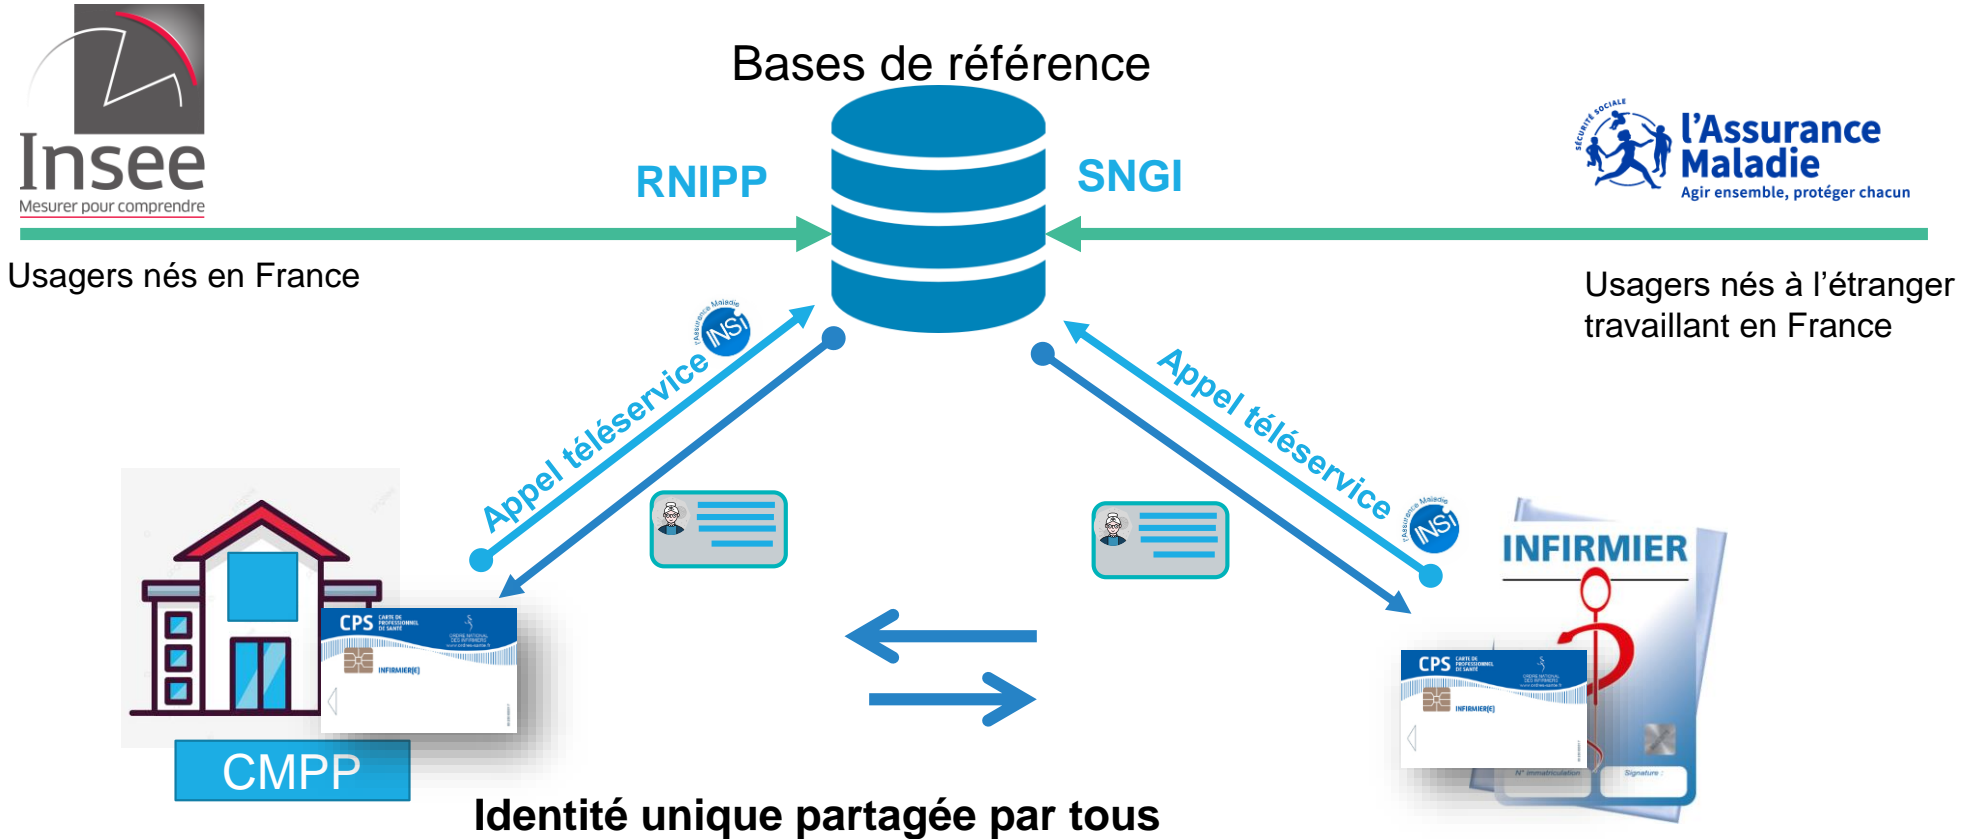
Insee
Mesurer pour comprendre

Bases de référence

RNIPP

SNGI

SÉCURITÉ SOCIALE
l'Assurance Maladie
Agir ensemble, protéger chacun

Usagers nés en France

Usagers nés à l'étranger travaillant en France

Appel téléservice

l'Assurance Maladie INSi

Appel téléservice

l'Assurance Maladie INSi

CPS CARTE DE PROFESSIONNEL DE SANTÉ
INFIRMIER(E)

CMPP

INFIRMIER

CPS CARTE DE PROFESSIONNEL DE SANTÉ
INFIRMIER(E)

N° immatriculation

Signature :

Identité unique partagée par tous